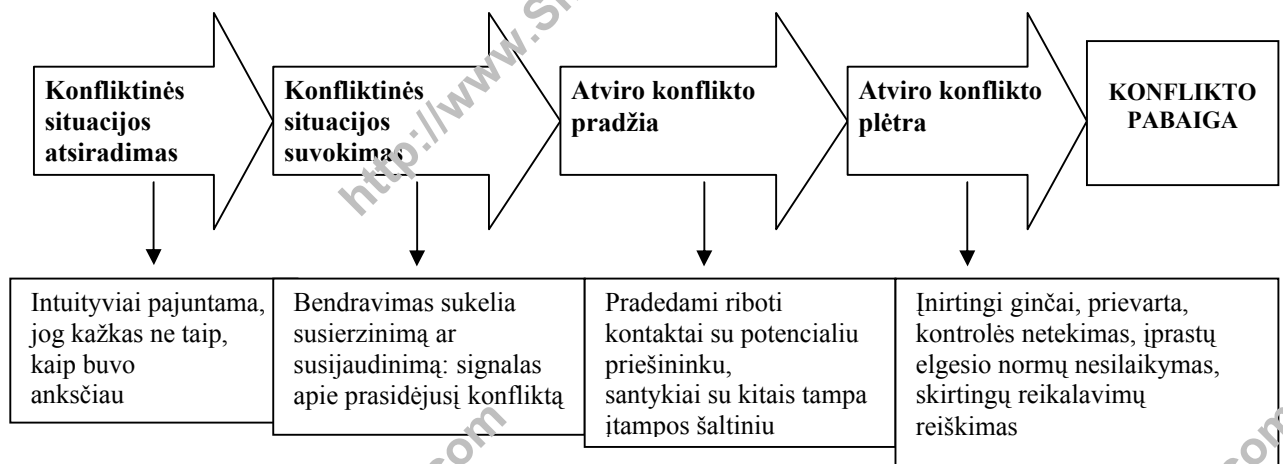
Konfliktinės situacijos atsiradimas

Konfliktinės situacijos suvokimas

Atviro konflikto pradžia

Atviro konflikto plėtra

KONFLIKTO PABAIGA

Intuityviai pajuntama, jog kažkas ne taip, kaip buvo anksčiau

Bendravimas sukelia susierzinimą ar susijaudinimą: signalas apie prasidėjusį konfliktą

Pradedami riboti kontaktai su potencialiu priešininku, santykiai su kitais tampa įtampos šaltiniu

Įnirtingi ginčai, prievarta, kontrolės netekimas, įprastų elgesio normų nesilaikymas, skirtingų reikalavimų reiškimas

http://www.Sh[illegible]

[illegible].com

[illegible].com